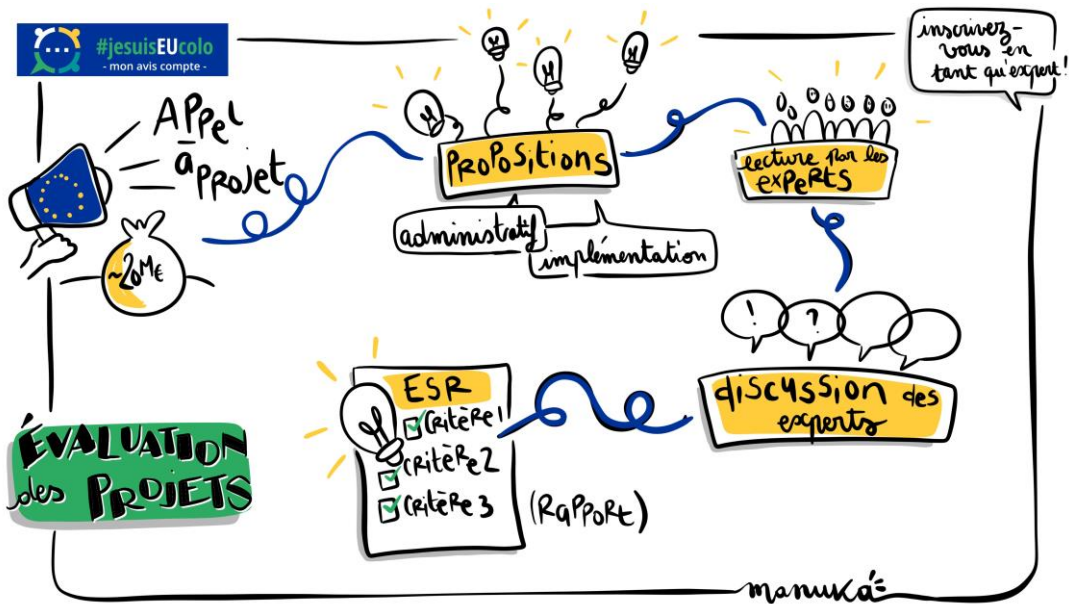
#jesuisEUcolo
- mon avis compte -

inscrivez-vous en tant qu'expert!

Appel à projet

~20M€

Propositions

administratif

implémentation

lecture par les experts

discussion des experts

ESR

critère 1

critère 2

critère 3

(Rapport)

Évaluation des projets

manuka